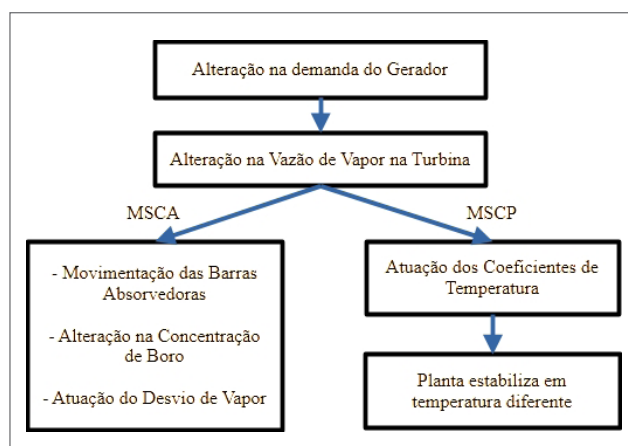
Alteração na demanda do Gerador

Alteração na Vazão de Vapor na Turbina

MSCA

MSCP

- Movimentação das Barras Absorvedoras

- Alteração na Concentração de Boro

- Atuação do Desvio de Vapor

Atuação dos Coeficientes de Temperatura

Planta estabiliza em temperatura diferente